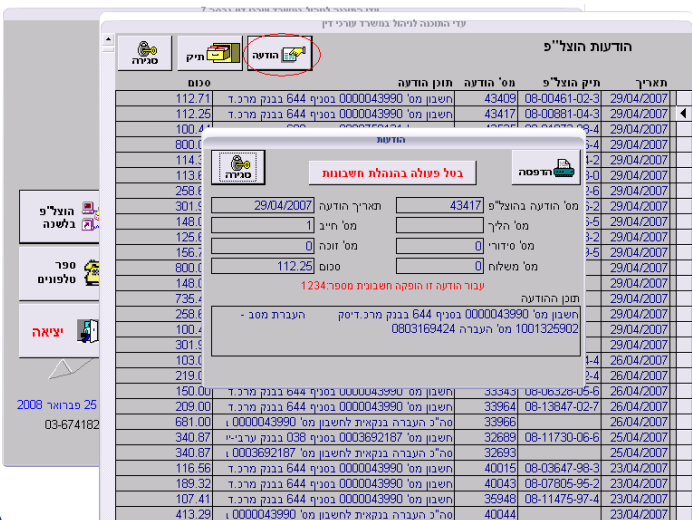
עדי התוכנה לניהול במשרד עורכי דין

הודעות הוצל"פ

סגירה
תיק
הודעה

| תאריך | תיק הוצל"פ | מס' הודעה | תוכן הודעה | סכום |
|---|---|---|---|---|
| 29/04/2007 | 08-00461-02-3 | 43409 | חשבון מס' 0000043990 בסניף 644 בבנק מרכ.ד | 112.71 |
| 29/04/2007 | 08-00881-04-3 | 43417 | חשבון מס' 0000043990 בסניף 644 בבנק מרכ.ד | 112.25 |
| 29/04/2007 | | | | 100.4 |
| 29/04/2007 | | | | 800.0 |
| 29/04/2007 | | | | 114.3 |
| 29/04/2007 | | | | 113.6 |
| 29/04/2007 | | | | 258.6 |
| 29/04/2007 | | | | 301.9 |
| 29/04/2007 | | | | 148.0 |
| 29/04/2007 | | | | 125.6 |
| 29/04/2007 | | | | 156.7 |
| 29/04/2007 | | | | 800.0 |
| 29/04/2007 | | | | 148.0 |
| 29/04/2007 | | | | 735.4 |
| 29/04/2007 | | | | 258.6 |
| 29/04/2007 | | | | 100.4 |
| 29/04/2007 | | | | 301.9 |
| 26/04/2007 | | | | 103.0 |
| 26/04/2007 | | | | 112.0 |
| 26/04/2007 | 08-06328-05-6 | 33343 | חשבון מס' 0000043990 בסניף 644 בבנק מרכ.ד | 150.00 |
| 26/04/2007 | 08-13847-02-7 | 33964 | חשבון מס' 0000043990 בסניף 644 בבנק מרכ.ד | 209.00 |
| 26/04/2007 | | 33966 | סה"כ העברה בנקאית לחשבון מס' 0000043990 ו | 681.00 |
| 25/04/2007 | 08-11730-06-6 | 32689 | חשבון מס' 0003692187 בסניף 038 בבנק ערבי-יי | 340.87 |
| 25/04/2007 | | 32693 | סה"כ העברה בנקאית לחשבון מס' 0003692187 ו | 340.87 |
| 23/04/2007 | 08-03647-98-3 | 40015 | חשבון מס' 0000043990 בסניף 644 בבנק מרכ.ד | 116.56 |
| 23/04/2007 | 08-07805-95-2 | 40018 | חשבון מס' 0000043990 בסניף 644 בבנק מרכ.ד | 189.32 |
| 23/04/2007 | 08-11475-97-4 | 35948 | חשבון מס' 0000043990 בסניף 644 בבנק מרכ.ד | 107.41 |
| 23/04/2007 | | 40044 | סה"כ העברה בנקאית לחשבון מס' 0000043990 ו | 413.29 |

הודעות

הדפסה
בטל פעולה בהנהלת חשבונות
סגירה

מס' הודעה בהוצל"פ 43417
תאריך הודעה 29/04/2007
מס' הליך
מס' חייב 1
מס' סידורי 0
מס' זוכה 1
מס' משלוח 0
סכום 112.25

עבור הודעה זו הופקה חשבונית מספר:1234

תוכן הודעה
חשבון מס' 0000043990 בסניף 644 בבנק מרכ.דיסק העברת מסב - 1001325902 מס' העברה 0803169424

הוצל"פ בלשכה
ספר טלפונים
יציאה

25 פברואר 2008
03-674182